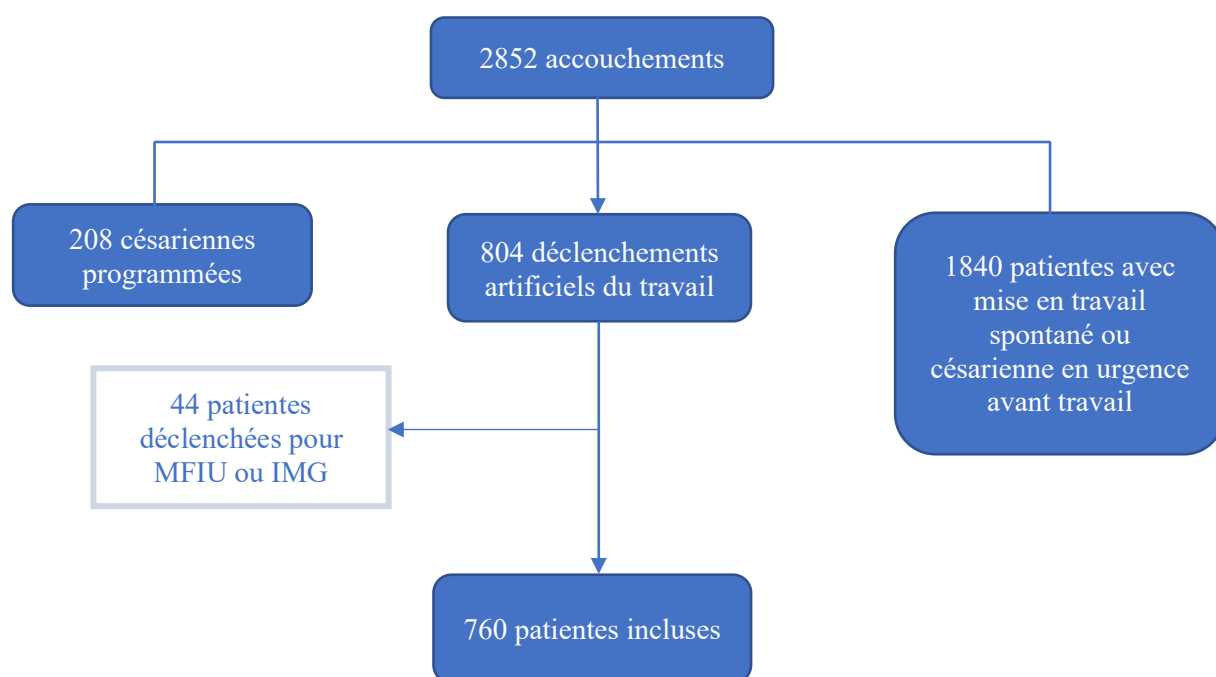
2852 accouchements

208 césariennes programmées

804 déclenchements artificiels du travail

1840 patientes avec mise en travail spontané ou césarienne en urgence avant travail

44 patientes déclenchées pour MFIU ou IMG

760 patientes incluses